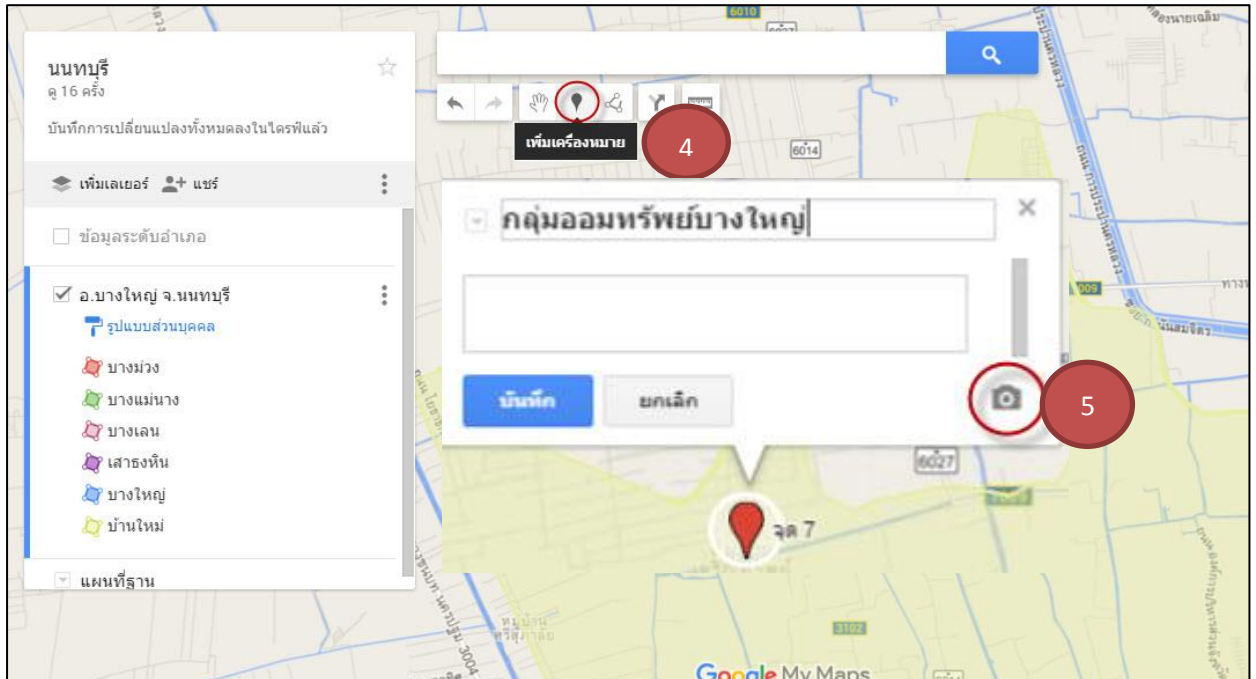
นนทบุรี
ดู 16 ครั้ง
บันทึกการเปลี่ยนแปลงทั้งหมดลงในไดรฟ์แล้ว

เพิ่มเลเยอร์ แชร์

ข้อมูลระดับอำเภอ

อ.บางใหญ่ จ.นนทบุรี
รูปแบบส่วนบุคคล
บางม่วง
บางแม่นาง
บางเลน
เสาธงหิน
บางใหญ่
บ้านใหม่

แผนที่ฐาน

เพิ่มเครื่องหมาย
4

กลุ่มออมทรัพย์บางใหญ่

บันทึก
ยกเลิก
5

จุด 7

6010
6014
6027
3102
3004

Google My Maps